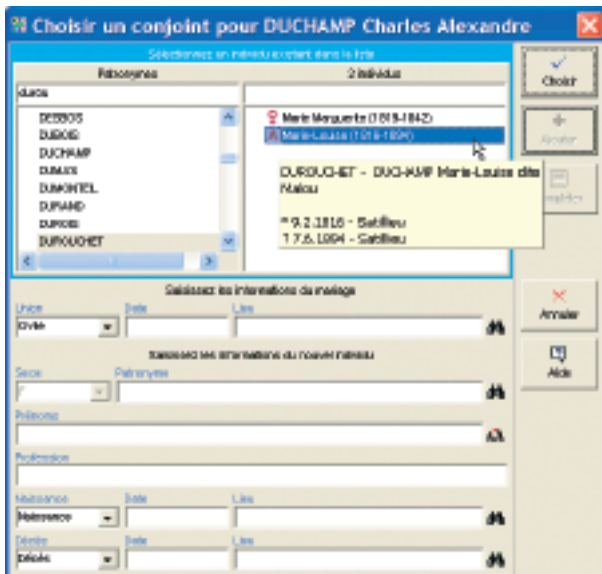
Choisir un conjoint pour DUCHAMP Charles Alexandre

Sélectionnez un individu existant dans la liste

Patronymes

2 individus

durou

DEBBOS
DUBOIS
DUCHAMP
DUMAS
DUMONTEL
DUPAND
DUPOIS
DUROUCHET

Marie Marguerite (1818-1842)
Marie-Louise (1818-1894)

DUROUCHET - DUCHAMP Marie-Louise dite Nalou

° 9.2.1818 - Satillieu
† 7.6.1894 - Satillieu

Choisir

Ajouter

Compléter

Saisissez les informations du mariage

Union
Civile

Date

Lieu

Saisissez les informations du nouvel individu

Sexe
?

Patronyme

Prénoms

Profession

Naissance
Naissance

Date

Lieu

Décès
Décès

Date

Lieu

Annuler

Aide